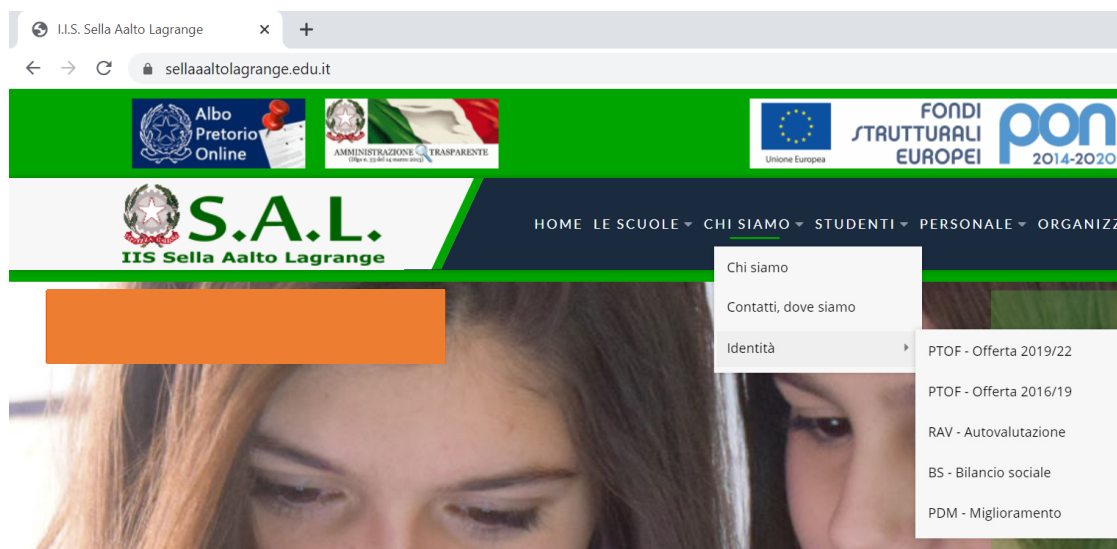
I.I.S. Sella Aalto Lagrange ×

sellaaaltolagrange.edu.it

Albo Pretorio Online

AMMINISTRAZIONE TRASPARENTE
(Dlgs n. 33 del 14 marzo 2013)

Unione Europea
FONDI STRUTTURALI EUROPEI
PON 2014-2020

S.A.L.
IIS Sella Aalto Lagrange

HOME LE SCUOLE CHI SIAMO STUDENTI PERSONALE ORGANIZZ

Chi siamo
Contatti, dove siamo
Identità

PTOF - Offerta 2019/22
PTOF - Offerta 2016/19
RAV - Autovalutazione
BS - Bilancio sociale
PDM - Miglioramento